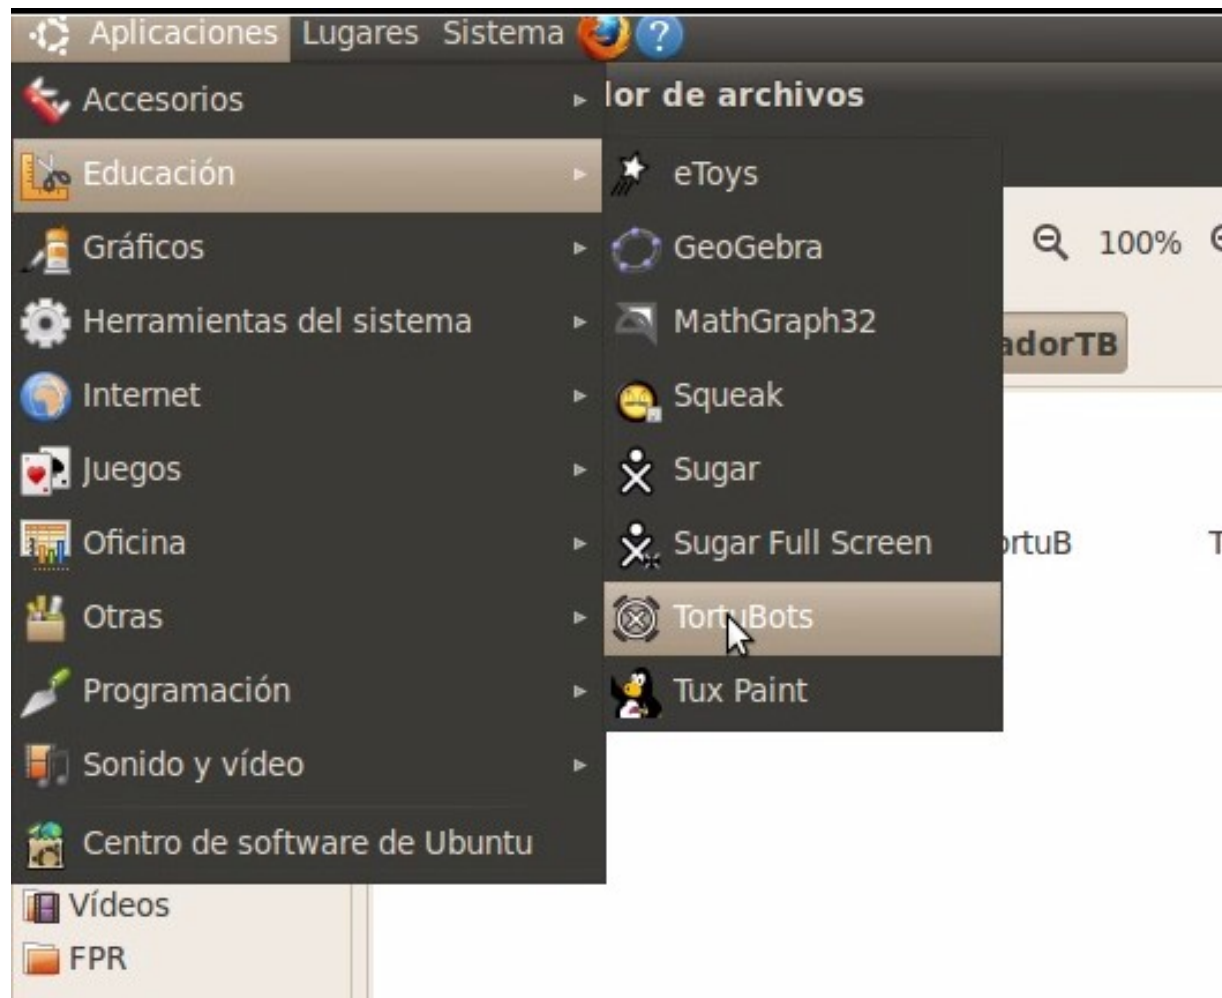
Aplicaciones Lugares Sistema

Accesorios
Educación
Gráficos
Herramientas del sistema
Internet
Juegos
Oficina
Otras
Programación
Sonido y vídeo
Centro de software de Ubuntu

lor de archivos

eToys
GeoGebra
MathGraph32
Squeak
Sugar
Sugar Full Screen
TortuBots
Tux Paint

100%
adorTB
ortuB
T

Vídeos
FPR